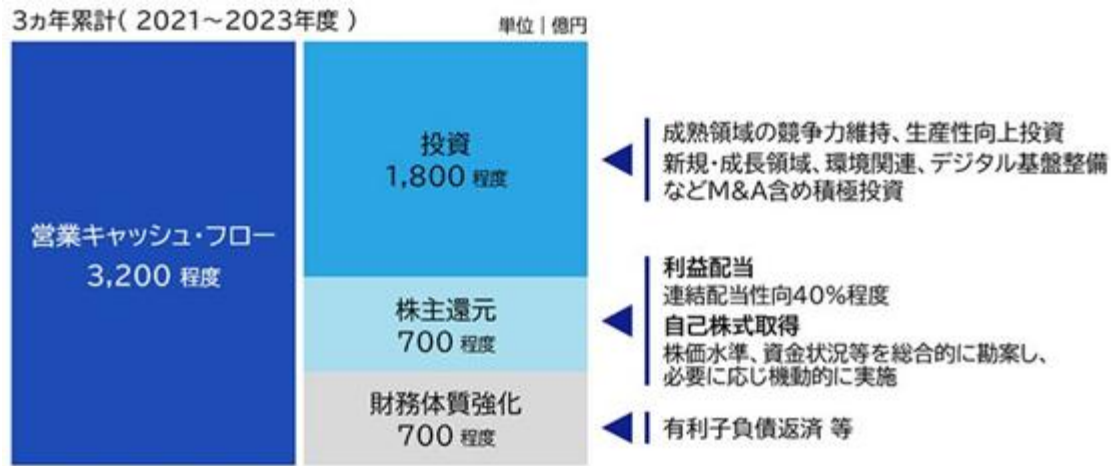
3ヵ年累計( 2021~2023年度 )

単位 | 億円

営業キャッシュ・フロー
3,200 程度

投資
1,800 程度

株主還元
700 程度

財務体質強化
700 程度

成熟領域の競争力維持、生産性向上投資
新規・成長領域、環境関連、デジタル基盤整備などM&A含め積極投資

利益配当
連結配当性向40%程度
自己株式取得
株価水準、資金状況等を総合的に勘案し、必要に応じ機動的に実施

有利子負債返済 等